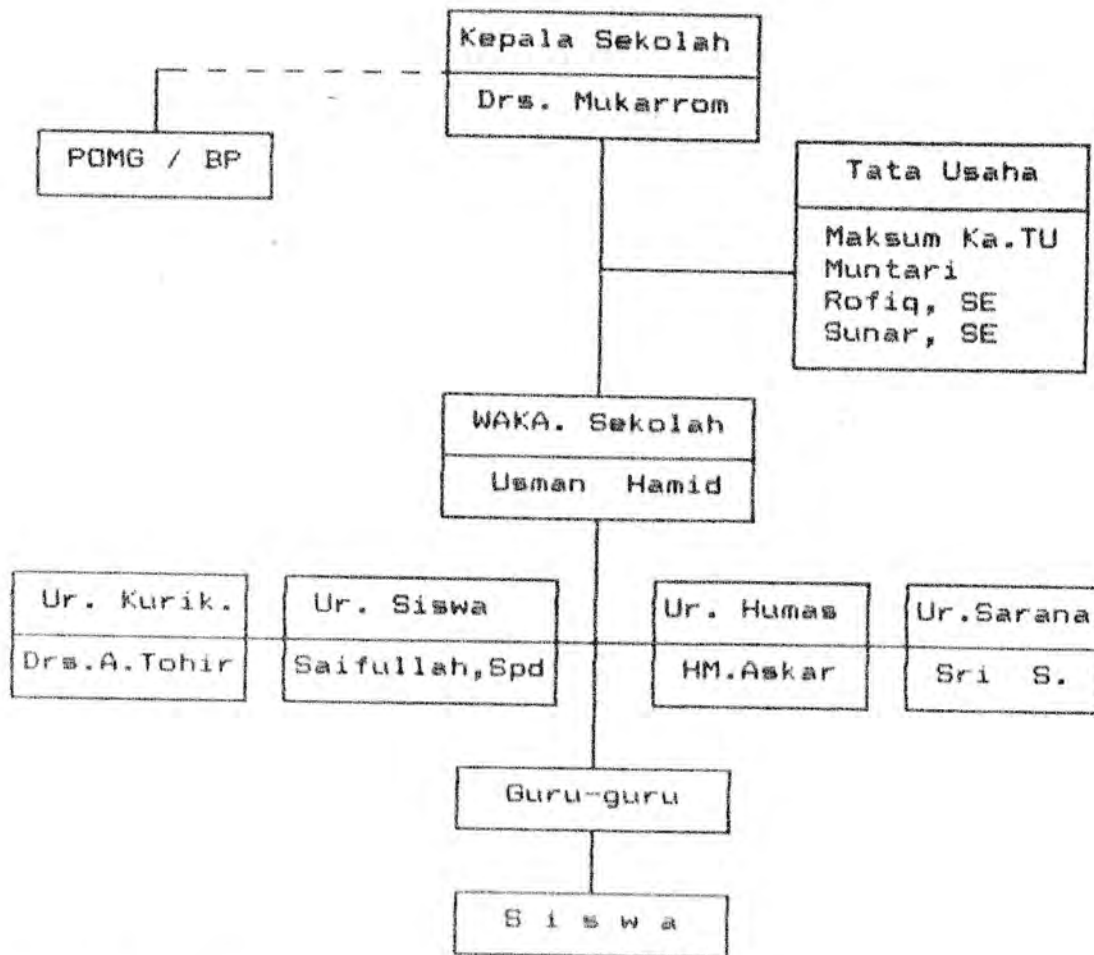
Kepala Sekolah

Drs. Mukarrom

POMG / BP

Tata Usaha

Maksum Ka.TU
Muntari
Rofiq, SE
Sunar, SE

WAKA. Sekolah

Usman Hamid

Ur. Kurik.

Drs.A.Tohir

Ur. Siswa

Saifullah,Spd

Ur. Humas

HM.Askar

Ur.Sarana

Sri S.

Guru-guru

S i s w a